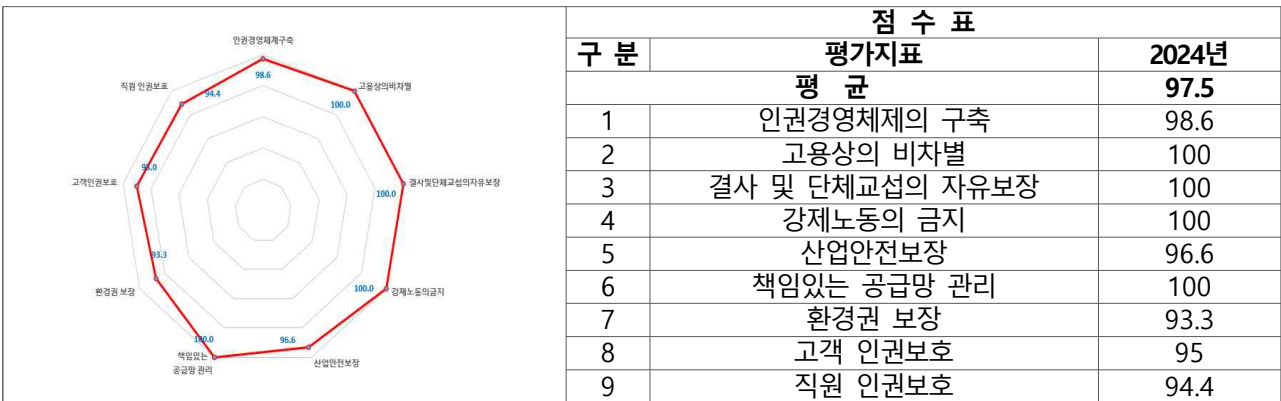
인권경영체계구축
98.6
고용상의비차별
100.0
결사및단체교섭의자유보장
100.0
강제노동의금지
100.0
산업안전보장
96.6
책임있는 공급망 관리
100.0
환경권 보장
93.3
고객인권보호
95.0
직원 인권보호
94.4

| 점 수 표 | | |
|---|---|---|
| 구 분 | 평가지표 | 2024년 |
| 평 균 | | 97.5 |
| 1 | 인권경영체제의 구축 | 98.6 |
| 2 | 고용상의 비차별 | 100 |
| 3 | 결사 및 단체교섭의 자유보장 | 100 |
| 4 | 강제노동의 금지 | 100 |
| 5 | 산업안전보장 | 96.6 |
| 6 | 책임있는 공급망 관리 | 100 |
| 7 | 환경권 보장 | 93.3 |
| 8 | 고객 인권보호 | 95 |
| 9 | 직원 인권보호 | 94.4 |